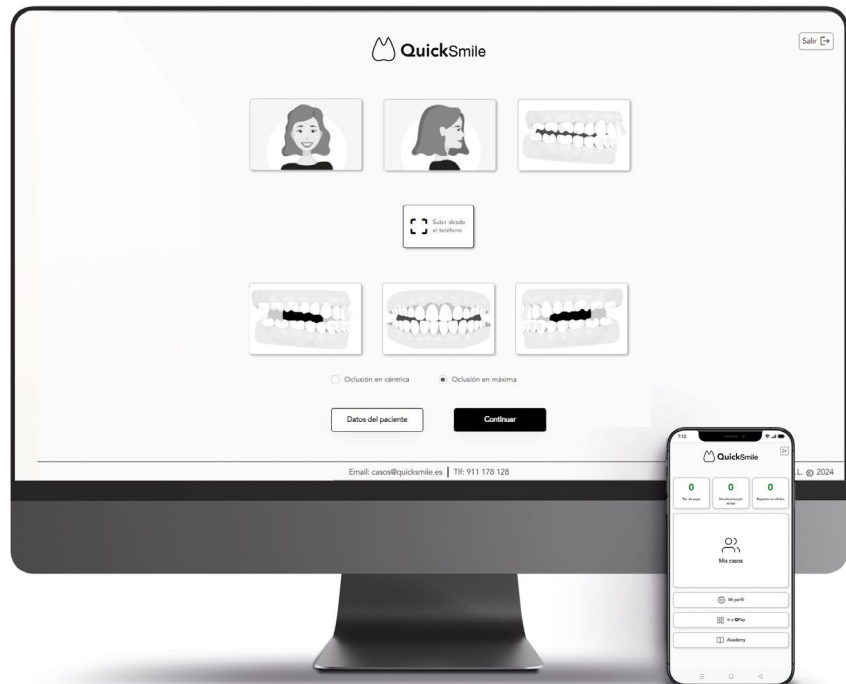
QuickSmile

Salir

Subir desde el teléfono

Oclusión en céntrica

Oclusión en máxima

Datos del paciente

Continuar

Email: casos@quicksmile.es | Tlf: 911 178 128

L. © 2024

7:12

QuickSmile

0
Pte. de pago

0
Simulaciones por revisar

0
Registros en alfabe

Mis casos

Mi perfil

Ir a QPay

Academy